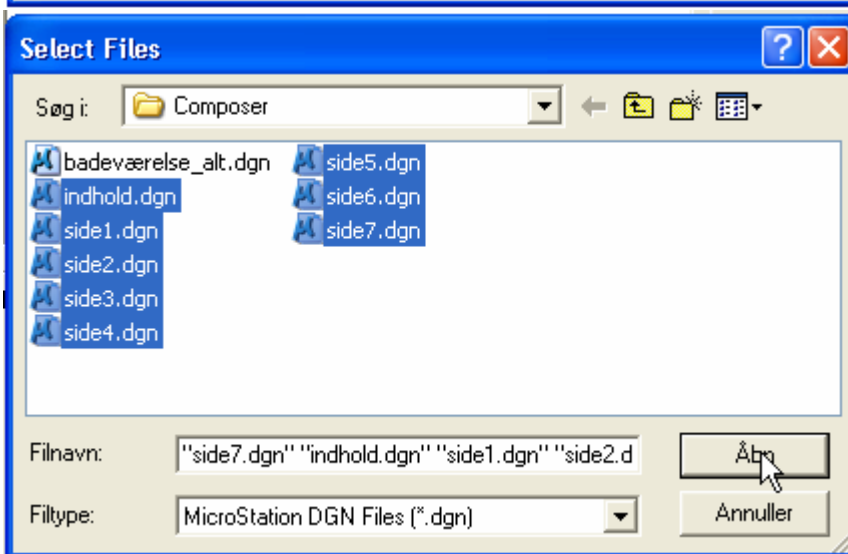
Select Files

Søg i: Composer

badeværelse_alt.dgn
indhold.dgn
side1.dgn
side2.dgn
side3.dgn
side4.dgn
side5.dgn
side6.dgn
side7.dgn

Filnavn: "side7.dgn" "indhold.dgn" "side1.dgn" "side2.d

Filtype: MicroStation DGN Files (*.dgn)

Åbn

Annuller